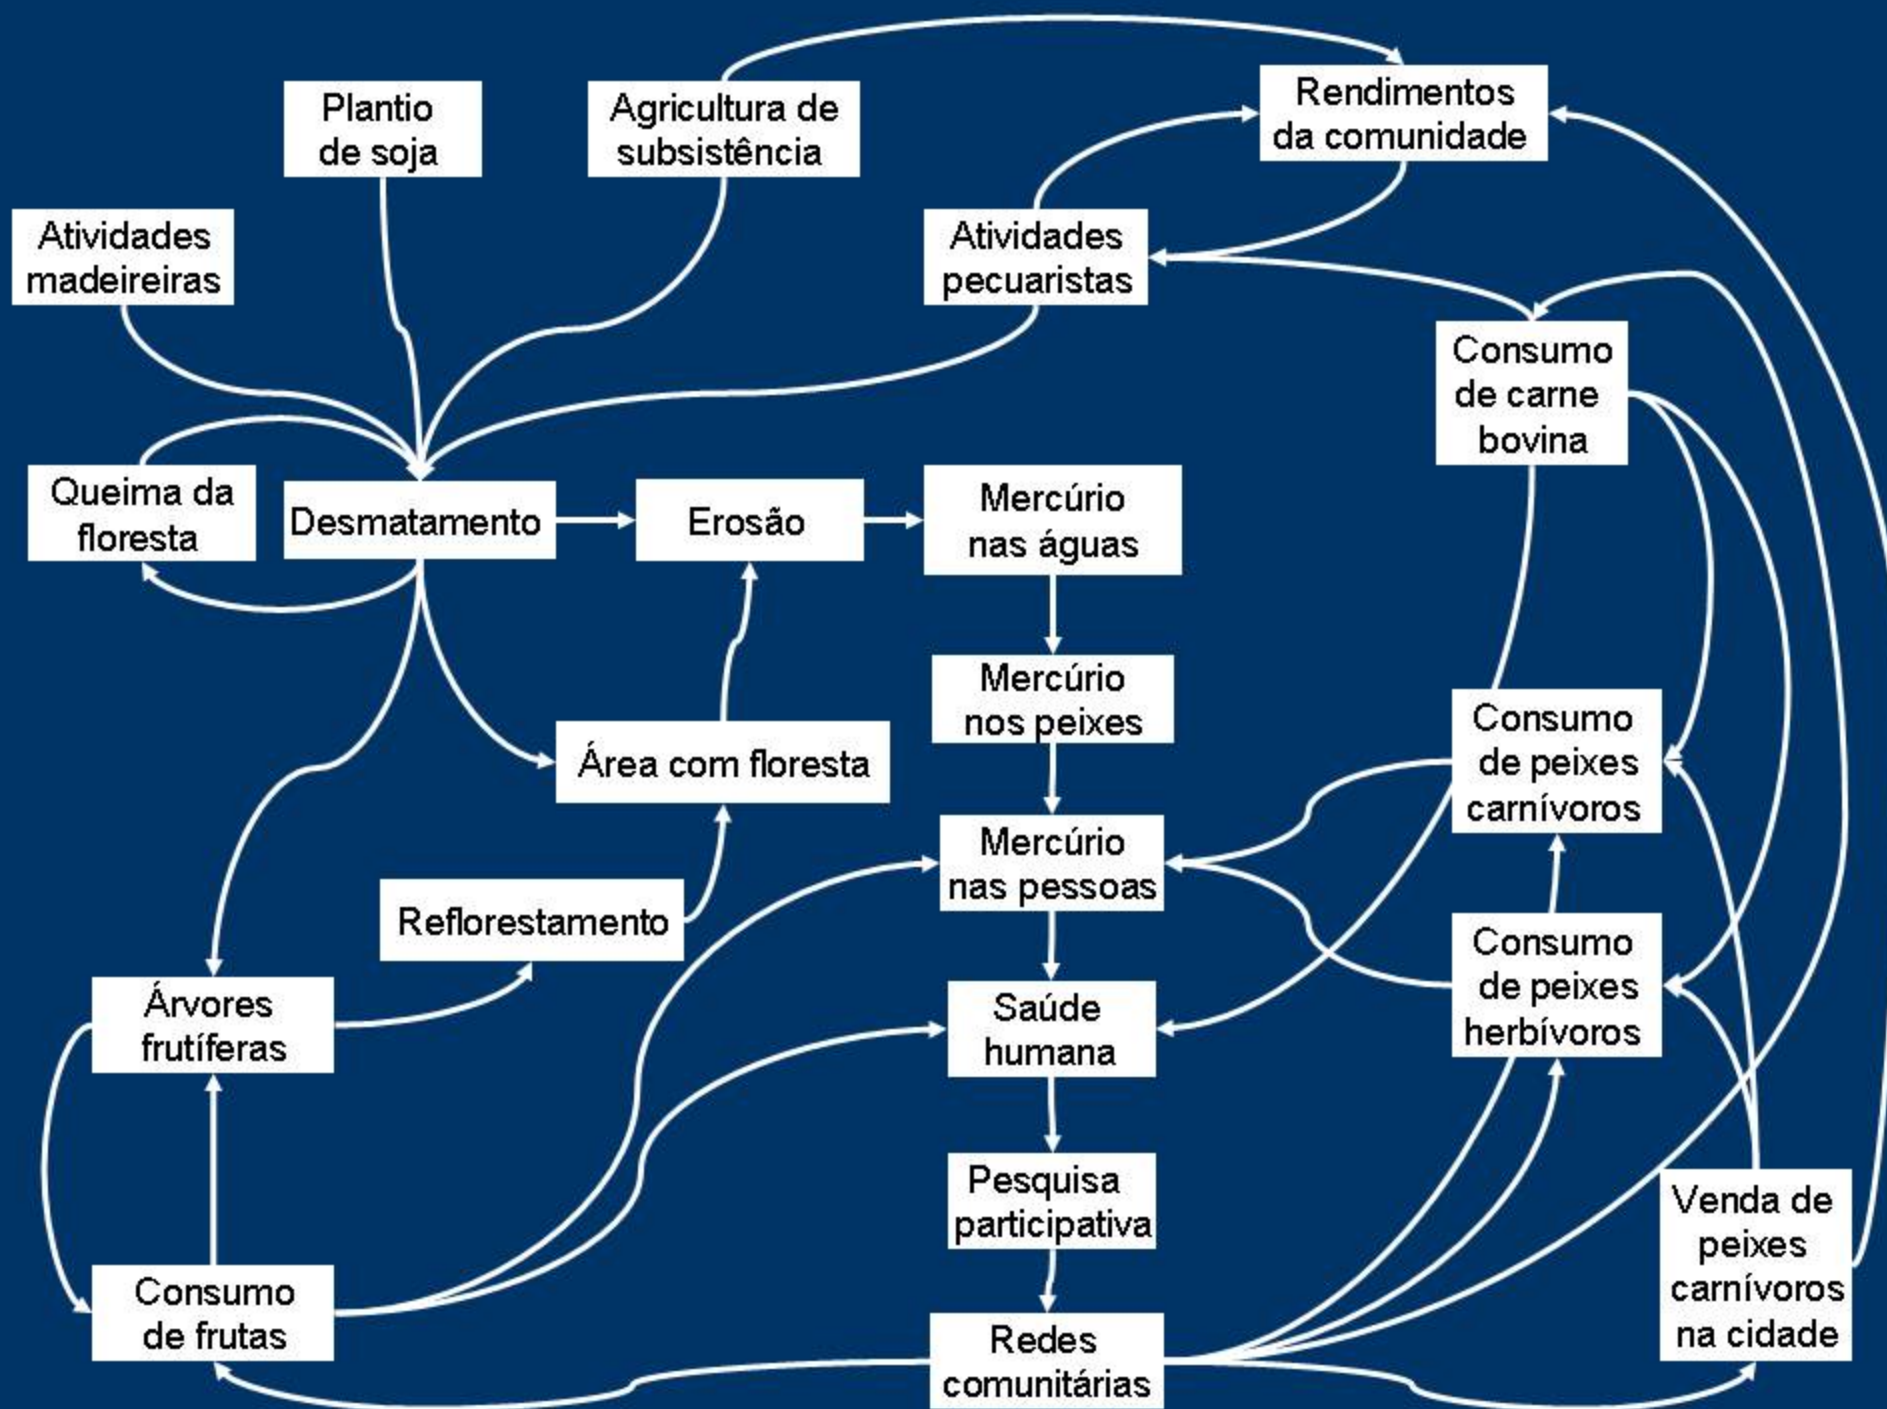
Plantio de soja

Agricultura de subsistência

Rendimentos da comunidade

Atividades madeireiras

Atividades pecuaristas

Consumo de carne bovina

Queima da floresta

Desmatamento

Erosão

Mercúrio nas águas

Mercúrio nos peixes

Área com floresta

Consumo de peixes carnívoros

Mercúrio nas pessoas

Reflorestamento

Consumo de peixes herbívoros

Árvores frutíferas

Saúde humana

Pesquisa participativa

Venda de peixes carnívoros na cidade

Consumo de frutas

Redes comunitárias